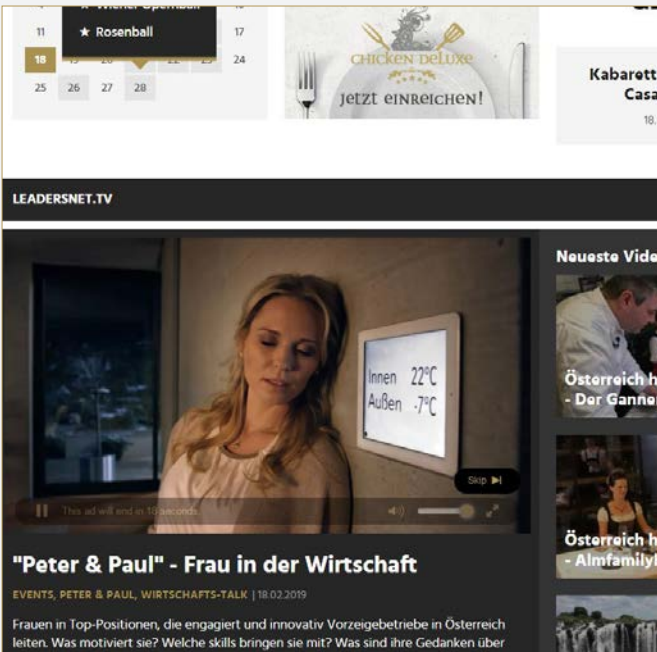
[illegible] 11 ★ Rosenball 17
18 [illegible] 24
25 26 27 28

CHICKEN DELUXE
Jetzt einreichen!

Kabarett
Casa
18.

LEADERSNET.TV

Innen 22°C
Außen -7°C

Skip
This ad will end in 10 seconds

"Peter & Paul" - Frau in der Wirtschaft

EVENTS, PETER & PAUL, WIRTSCHAFTS-TALK | 18.02.2019

Frauen in Top-Positionen, die engagiert und innovativ Vorzeigebetriebe in Österreich leiten. Was motiviert sie? Welche skills bringen sie mit? Was sind ihre Gedanken über

Neueste Vide

Österreich h
- Der Ganne

Österreich h
- Almfamily